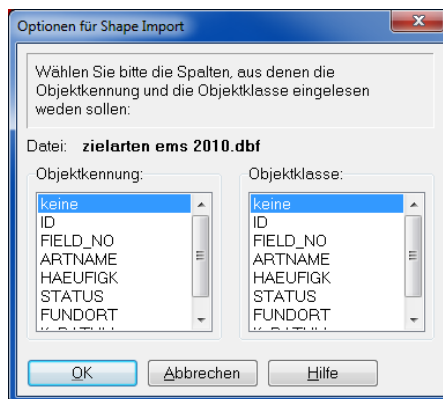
Optionen für Shape Import

Wählen Sie bitte die Spalten, aus denen die Objektkennung und die Objektklasse eingelesen weden sollen:

Datei: zielarten ems 2010.dbf

Objektkennung:
keine
ID
FIELD_NO
ARTNAME
HAEUFIGK
STATUS
FUNDORT
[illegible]

Objektklasse:
keine
ID
FIELD_NO
ARTNAME
HAEUFIGK
STATUS
FUNDORT
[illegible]

OK
Abbrechen
Hilfe